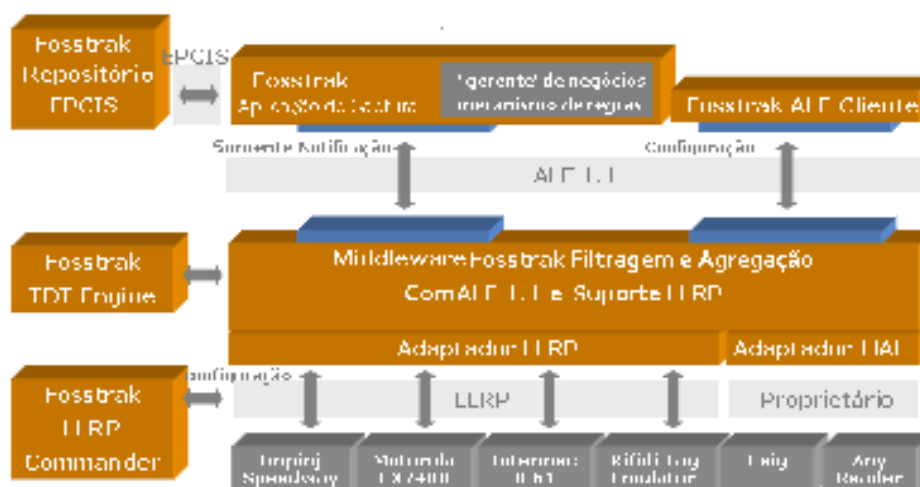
Fosstrak Repositório EPCIS

EPCIS

Fosstrak Aplicação de Captura

"gerente" de negócios mecanismo de regras

Fosstrak ALE Cliente

Somente Notificação

Configuração

ALE 1.1

Fosstrak TDT Engine

Middleware Fosstrak Filtragem e Agregação Com ALE 1.1 e Suporte LLRP

Adaptador LLRP

Adaptador HAL

Fosstrak LLRP Commander

configuração

LLRP

Proprietário

Impinj Speedway

Motorola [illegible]

Intermec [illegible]

Rifidi Tag Emulator

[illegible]

Any Reader